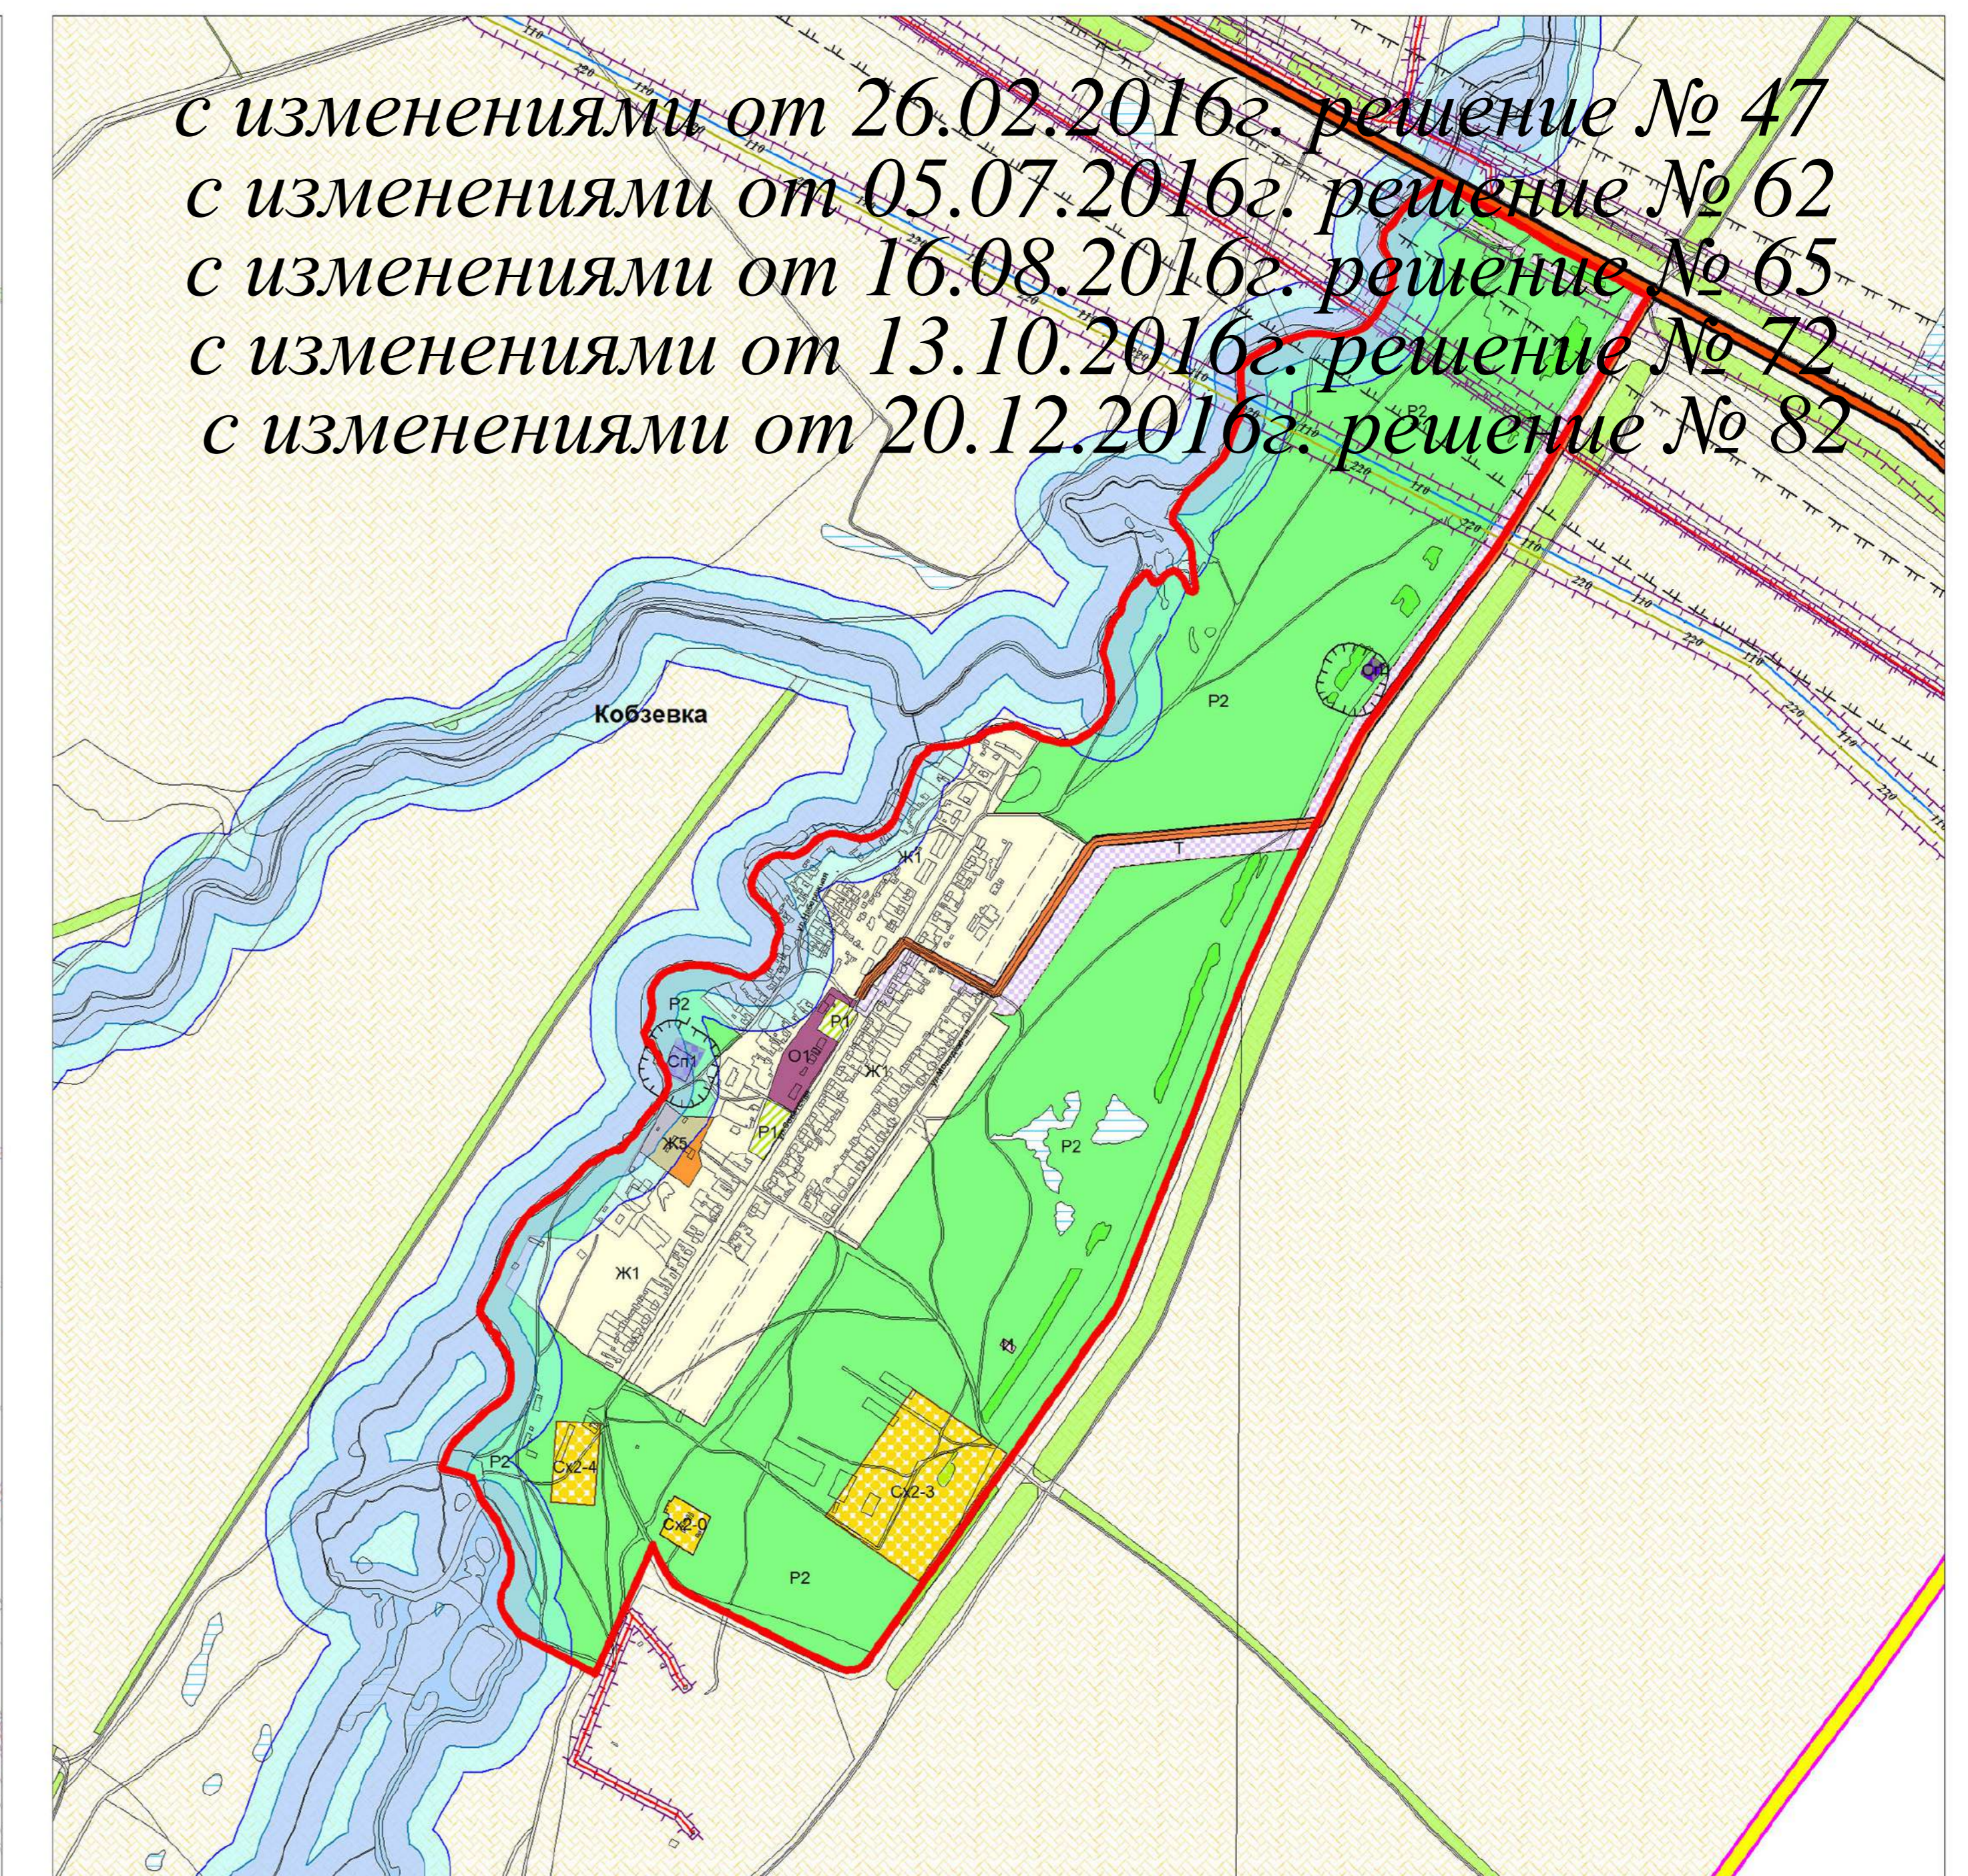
с изменениями от 26.02.2016г. решение № 47
с изменениями от 05.07.2016г. решение № 62
с изменениями от 16.08.2016г. решение № 65
с изменениями от 13.10.2016г. решение № 72
с изменениями от 20.12.2016г. решение № 82

Кобзевка

Р2

Ж1

Т

Р1

О1

Ж1

Р2

Сп1

Р1

Ж3

Р2

Ж1

Р2

Сх2-4

Сх2-0

Сх2-3

Р2

Р2